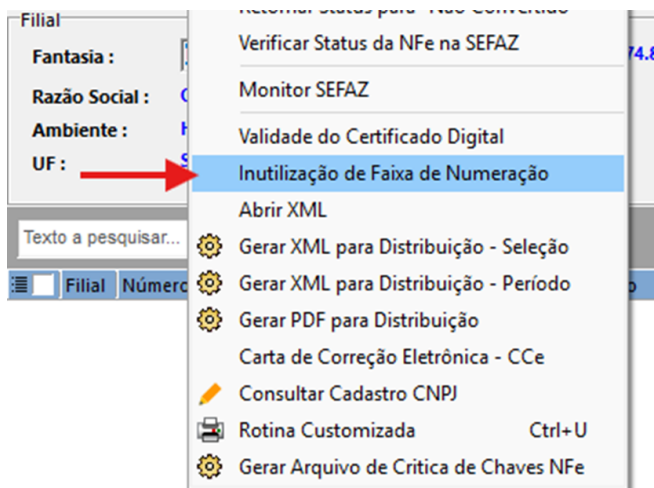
Filial
Fantasia :
Razão Social :
Ambiente :
UF :
Texto a pesquisar...
Filial Número

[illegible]
Verificar Status da NFe na SEFAZ
Monitor SEFAZ
Validade do Certificado Digital
Inutilização de Faixa de Numeração
Abrir XML
Gerar XML para Distribuição - Seleção
Gerar XML para Distribuição - Período
Gerar PDF para Distribuição
Carta de Correção Eletrônica - CCe
Consultar Cadastro CNPJ
Rotina Customizada Ctrl+U
Gerar Arquivo de Critica de Chaves NFe